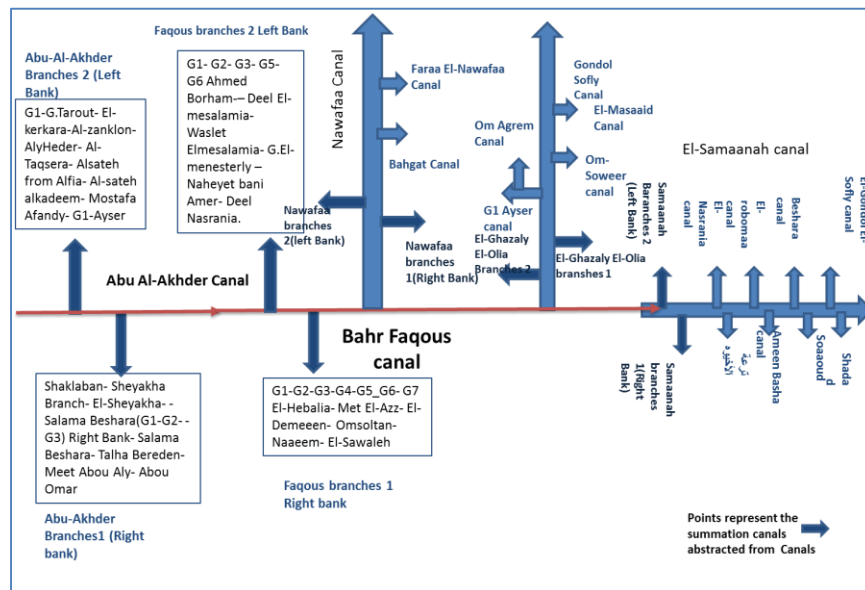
Faqous branches 2 Left Bank

Abu-Al-Akhder Branches 2 (Left Bank)

G1-G.Tarout- El-kerkara-Al-zanklon-AlyHeder- Al-Taqsera- Alsateh from Alfia- Al-sateh alkadeem- Mostafa Afandy- G1-Ayser

G1- G2- G3- G5- G6 Ahmed Borham-– Deel El-mesalamia- Waslet Elmesalamia- G.El-menesterly – Naheyet bani Amer- Deel Nasrania.

Nawafaa Canal

Faraa El-Nawafaa Canal

Bahgat Canal

Nawafaa branches 2(left Bank)

Nawafaa branches 1(Right Bank)

Gondol Sofly Canal

El-Masaaid Canal

Om Agrem Canal

Om-Soweer canal

G1 Ayser canal

El-Ghazaly El-Olia Branches 2

El-Ghazaly El-Olia branshes 1

El-Samaanah canal

Samaanah Baranches 2 (Left Bank)

El-Nasrania canal

El-robomaa canal

Beshara canal

El-Gondol El-Sofly canal

Abu Al-Akhder Canal

Bahr Faqous canal

Samaanah branches 1(Right Bank)

ترعة الأخيوه

Ameen Basha Canal

Soaaoud

Shada

Shaklaban- Sheyakha Branch- El-Sheyakha- -Salama Beshara(G1-G2- -G3) Right Bank- Salama Beshara- Talha Bereden- Meet Abou Aly- Abou Omar

G1-G2-G3-G4-G5_G6- G7 El-Hebalia- Met El-Azz- El-Demeeen- Omsoltan- Naaeem- El-Sawaleh

Faqous branches 1 Right bank

Abu-Akhder Branches1 (Right bank)

Points represent the summation canals abstracted from Canals